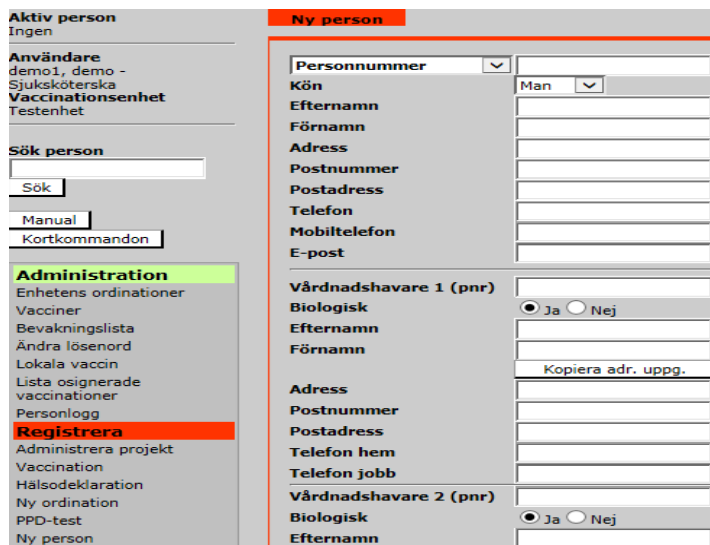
Aktiv person
Ingen

Användare
demo1, demo - Sjuksköterska
Vaccinationsenhet
Testenhet

Sök person

Sök

Manual
Kortkommandon

Administration
Enhetens ordinationer
Vacciner
Bevakningslista
Ändra lösenord
Lokala vaccin
Lista osignerade vaccinationer
Personlogg

Registrera
Administrera projekt
Vaccination
Hälsodeklaration
Ny ordination
PPD-test
Ny person

Ny person

Personnummer
Kön Man
Efternamn
Förnamn
Adress
Postnummer
Postadress
Telefon
Mobiltelefon
E-post

Vårdnadshavare 1 (pnr)
Biologisk Ja Nej
Efternamn
Förnamn
Kopiera adr. uppg.
Adress
Postnummer
Postadress
Telefon hem
Telefon jobb

Vårdnadshavare 2 (pnr)
Biologisk Ja Nej
Efternamn